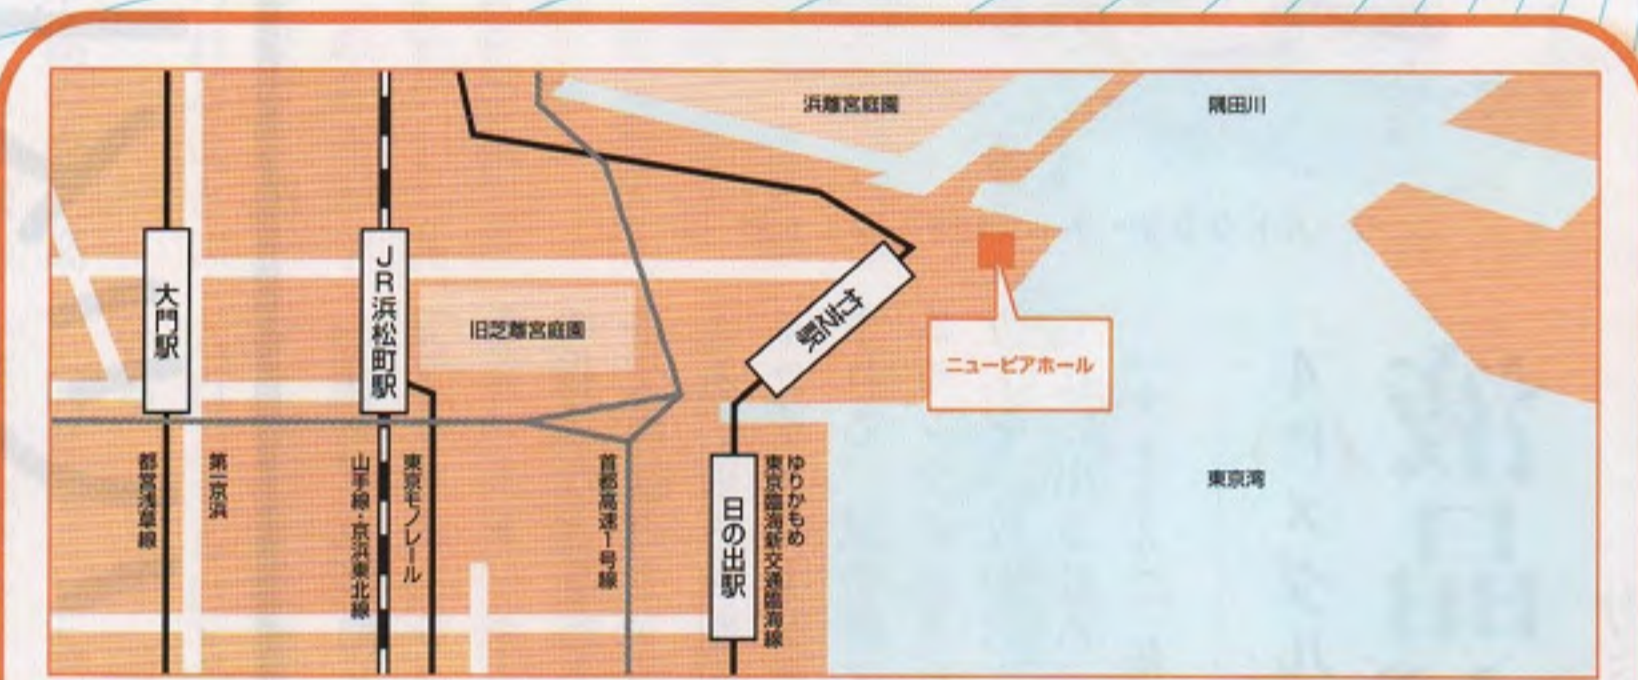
浜離宮庭園

隅田川

大門駅

JR浜松町駅

旧芝離宮庭園

竹芝駅

ニューピアホール

都営浅草線

第一京浜

山手線・京浜東北線

東京モノレール

首都高速1号線

日の出駅

ゆりかもめ 東京臨海新交通臨海線

東京湾